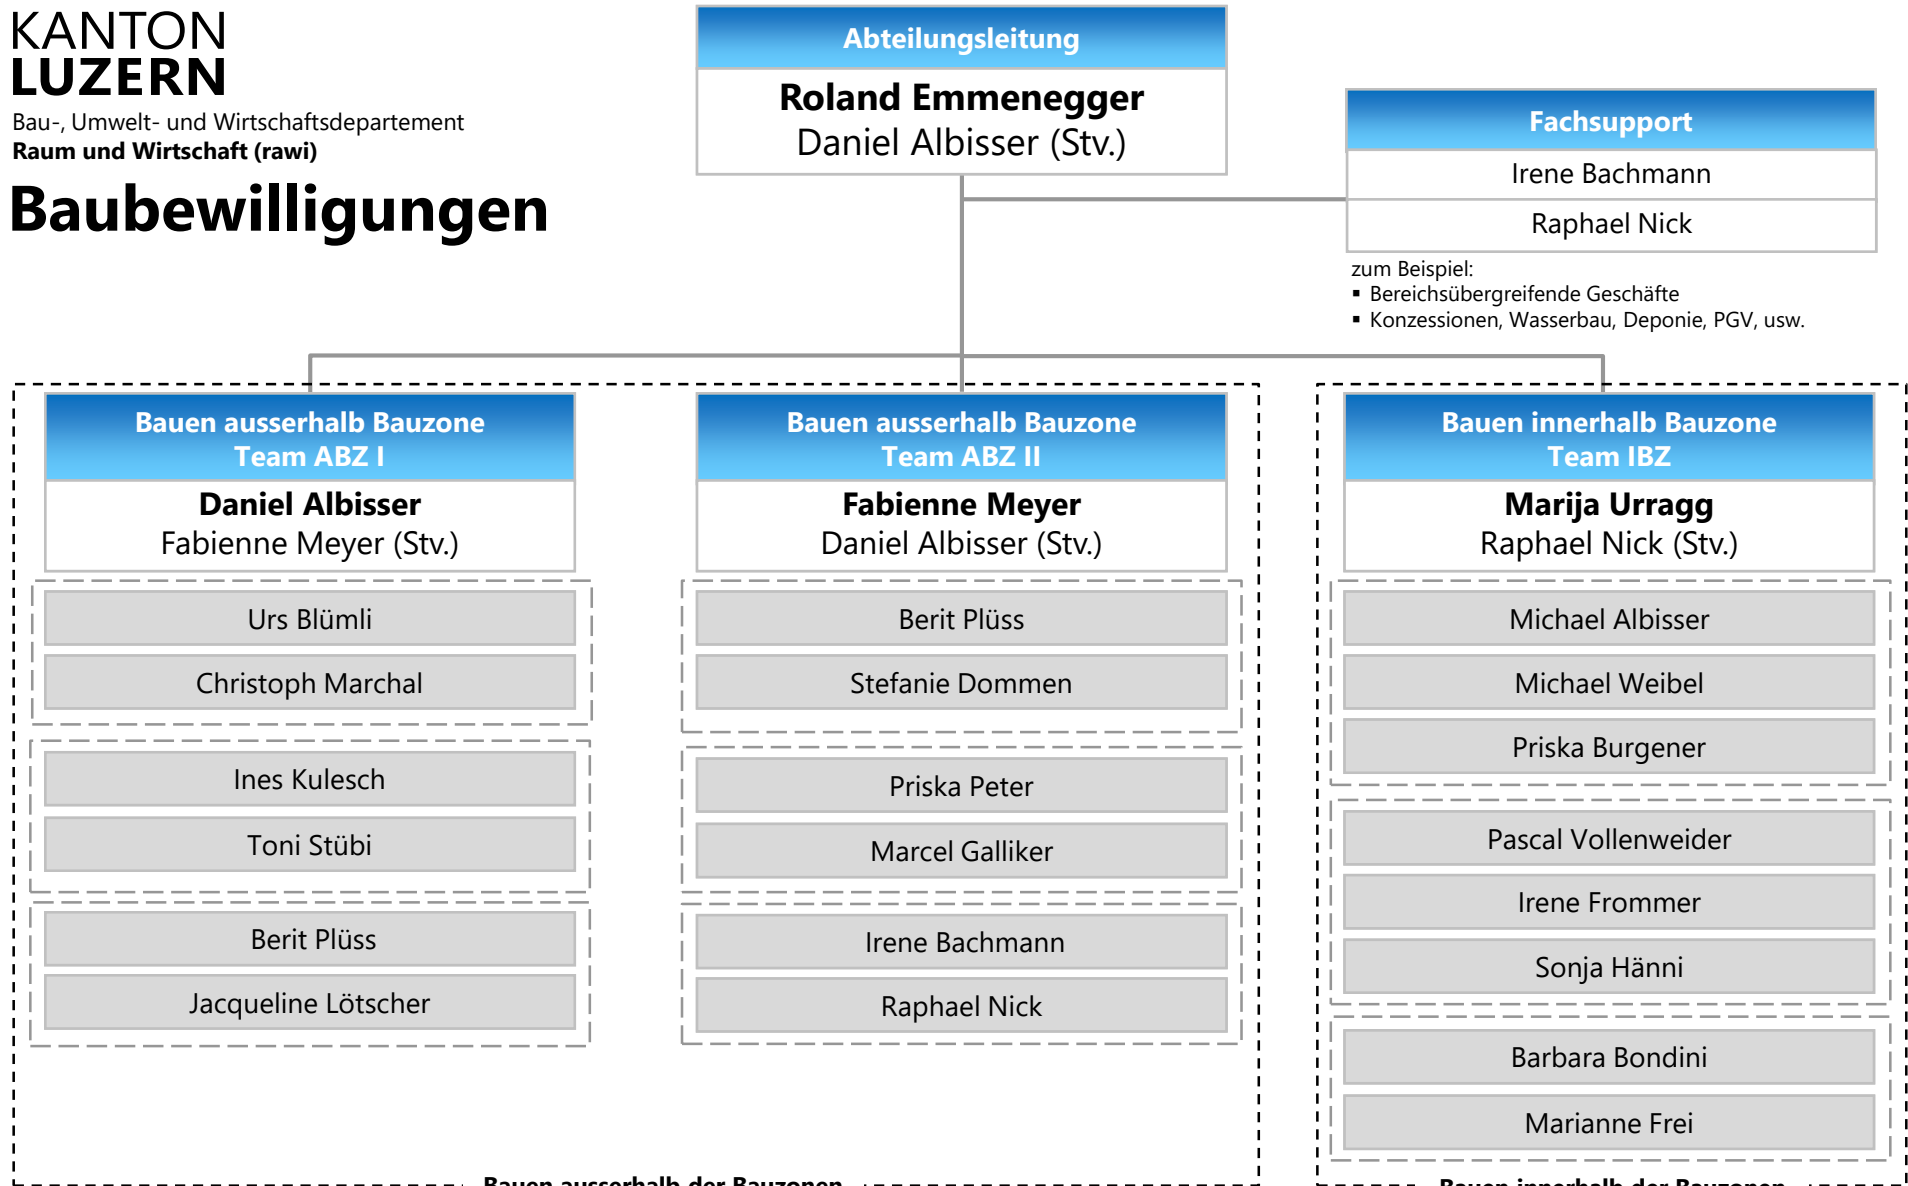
KANTON
LUZERN
Bau-, Umwelt- und Wirtschaftsdepartement
Raum und Wirtschaft (rawi)

Baubewilligungen

Abteilungsleitung
Roland Emmenegger
Daniel Albisser (Stv.)

Fachsupport
Irene Bachmann
Raphael Nick

zum Beispiel:
▪ Bereichsübergreifende Geschäfte
▪ Konzessionen, Wasserbau, Deponie, PGV, usw.

Bauen ausserhalb Bauzone
Team ABZ I
Daniel Albisser
Fabienne Meyer (Stv.)

Urs Blümli
Christoph Marchal

Ines Kulesch
Toni Stübi

Berit Plüss
Jacqueline Lötscher

Bauen ausserhalb Bauzone
Team ABZ II
Fabienne Meyer
Daniel Albisser (Stv.)

Berit Plüss
Stefanie Dommen

Priska Peter
Marcel Galliker

Irene Bachmann
Raphael Nick

Bauen innerhalb Bauzone
Team IBZ
Marija Urragg
Raphael Nick (Stv.)

Michael Albisser
Michael Weibel
Priska Burgener

Pascal Vollenweider
Irene Frommer
Sonja Hänni

Barbara Bondini
Marianne Frei

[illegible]
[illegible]